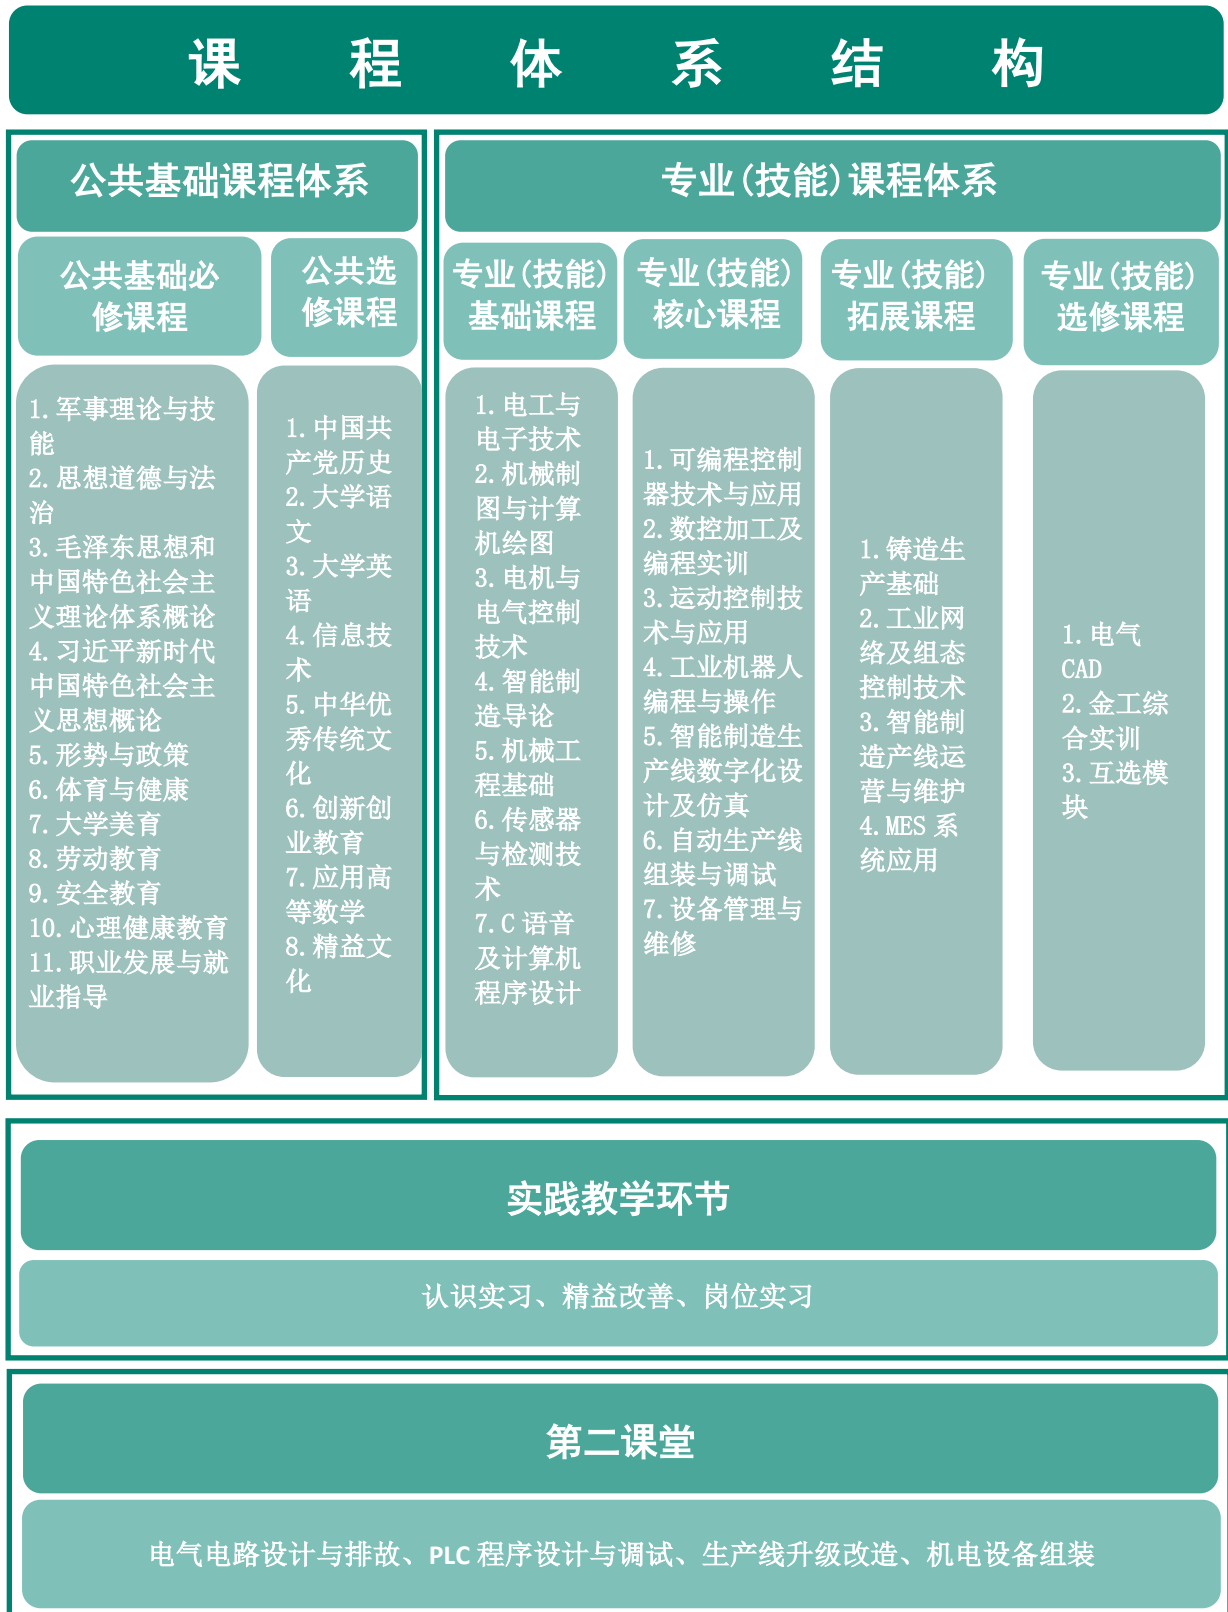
课 程 体 系 结 构

公共基础课程体系

公共基础必修课程

公共选修课程

1. 军事理论与技能
2. 思想道德与法治
3. 毛泽东思想和中国特色社会主义理论体系概论
4. 习近平新时代中国特色社会主义思想概论
5. 形势与政策
6. 体育与健康
7. 大学美育
8. 劳动教育
9. 安全教育
10. 心理健康教育
11. 职业发展与就业指导

1. 中国共产党历史
2. 大学语文
3. 大学英语
4. 信息技术
5. 中华优秀传统文化
6. 创新创业教育
7. 应用高等数学
8. 精益文化

专业（技能）课程体系

专业（技能）基础课程

专业（技能）核心课程

专业（技能）拓展课程

专业（技能）选修课程

1. 电工与电子技术
2. 机械制图与计算机绘图
3. 电机与电气控制技术
4. 智能制造导论
5. 机械工程基础
6. 传感器与检测技术
7. C 语音及计算机程序设计

1. 可编程控制器技术与应用
2. 数控加工及编程实训
3. 运动控制技术与应用
4. 工业机器人编程与操作
5. 智能制造生产线数字化设计及仿真
6. 自动生产线组装与调试
7. 设备管理与维修

1. 铸造生产基础
2. 工业网络及组态控制技术
3. 智能制造产线运营与维护
4. MES 系统应用

1. 电气 CAD
2. 金工综合实训
3. 互选模块

实践教学环节

认识实习、精益改善、岗位实习

第二课堂

电气电路设计与排故、PLC 程序设计与调试、生产线升级改造、机电设备组装